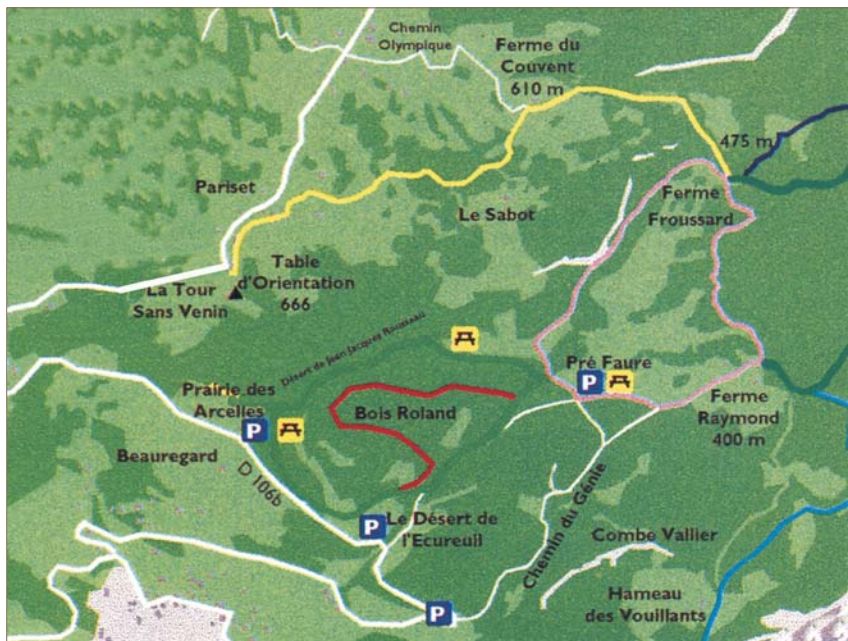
Chemin Olympique

Ferme du Couvent 610 m

475 m

Pariset

Le Sabot

Ferme Froussard

Table d'Orientation 666

La Tour Sans Venin

Désert de Jean Jacques Rousseau

Pré Faure

P

Prairie des Arcelles

P

Bois Roland

Ferme Raymond 400 m

Beauregard

D 106b

P

Le Désert de l'Ecureuil

Chemin du Génie

Combe Vallier

Hameau des Vouillants

P